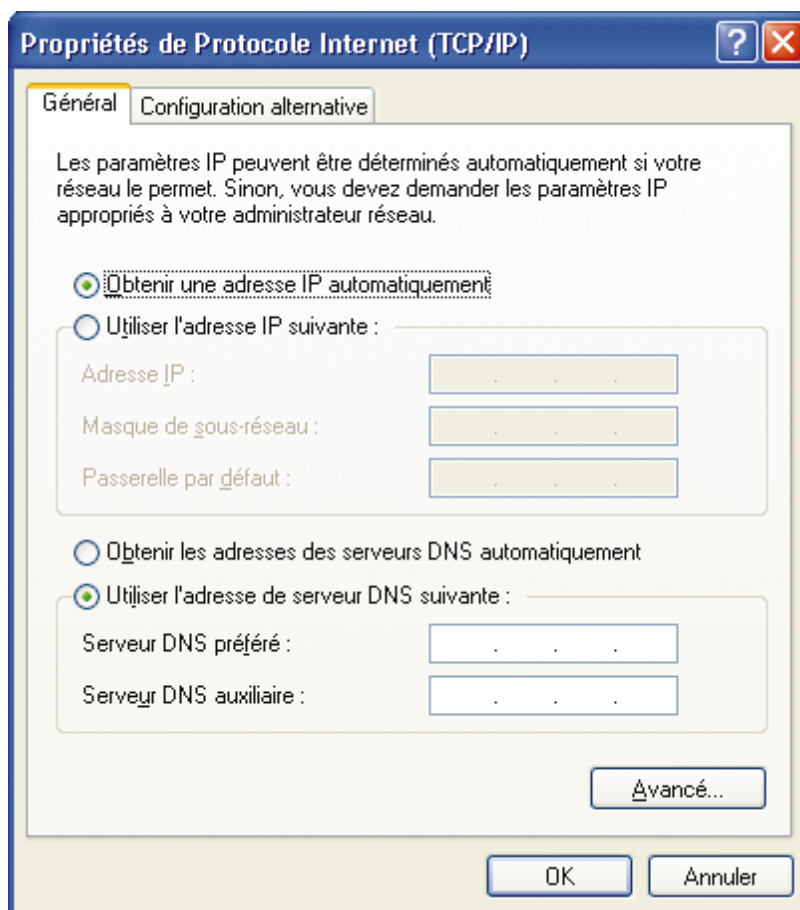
Propriétés de Protocole Internet (TCP/IP)

Général | Configuration alternative

Les paramètres IP peuvent être déterminés automatiquement si votre réseau le permet. Sinon, vous devez demander les paramètres IP appropriés à votre administrateur réseau.

Obtenir une adresse IP automatiquement

Utiliser l'adresse IP suivante :

Adresse IP :

Masque de sous-réseau :

Passerelle par défaut :

Obtenir les adresses des serveurs DNS automatiquement

Utiliser l'adresse de serveur DNS suivante :

Serveur DNS préféré :

Serveur DNS auxiliaire :

Avancé...

OK

Annuler